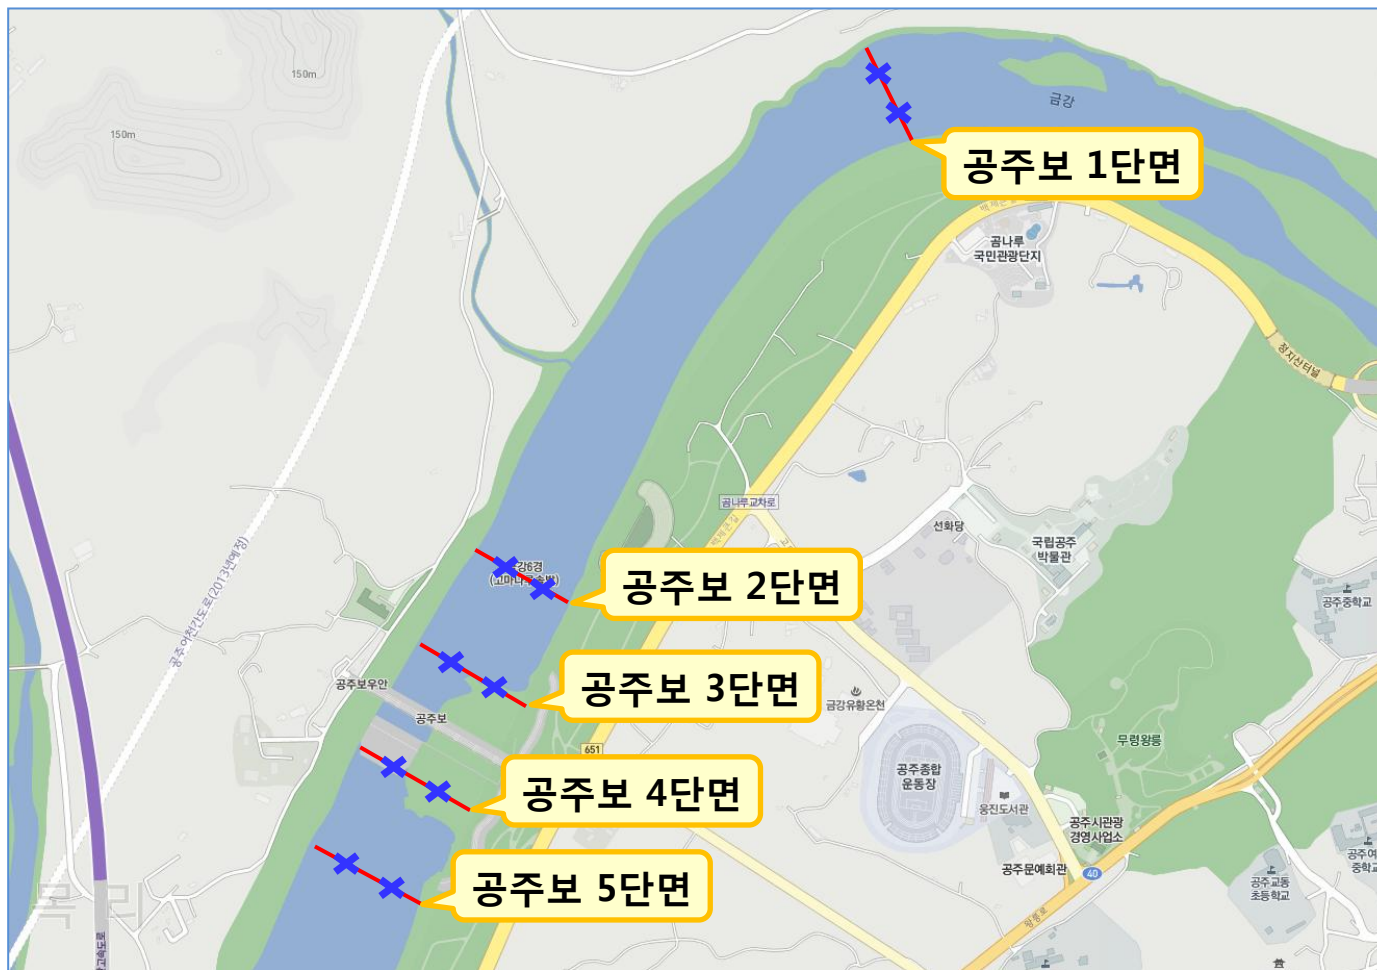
150m

150m

금강

공주보 1단면

곰나루
국민관광단지

정지산터널

곰나루교차로

선화당

국립공주
박물관

공주중학교

강6경
(고마나루솔밭)

공주보 2단면

공주-아천간도로(2013년예정)

공주보우안

공주보 3단면

금강유황온천

공주보

651

무령왕릉

공주보 4단면

공주종합
운동장

웅진도서관

공주시관광
경영사업소

공주문예회관

40

공주교동
초등학교

공주여
중학교

공주보 5단면